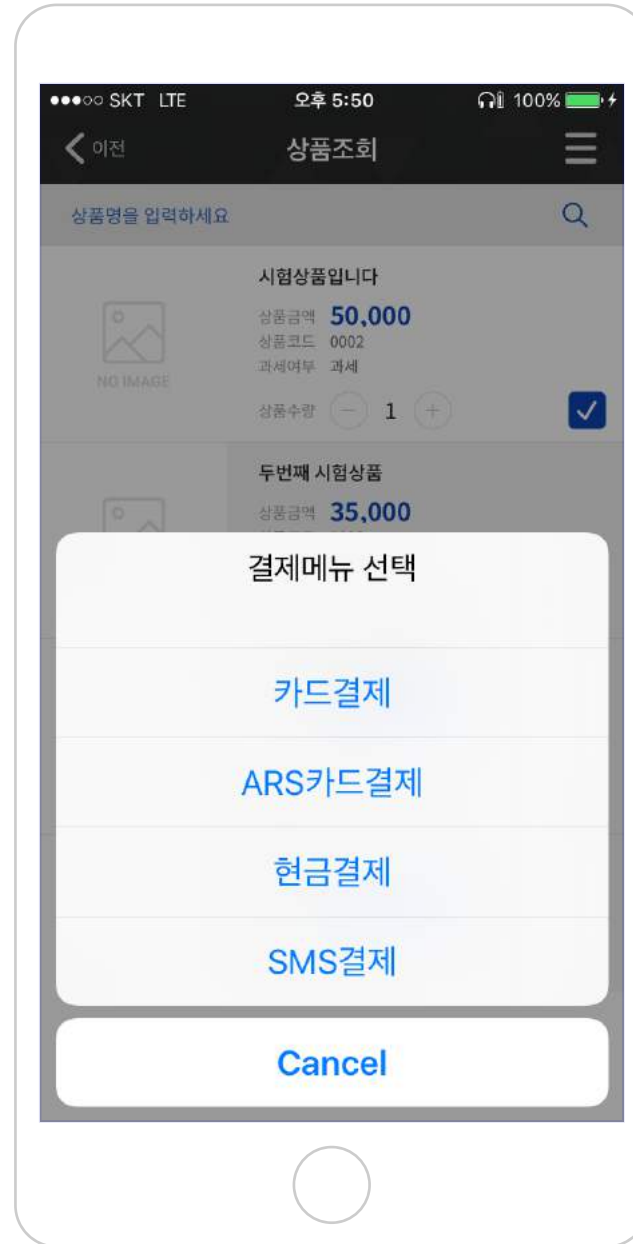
●●●○○ SKT LTE
오후 5:50
100%

이전
상품조회

상품명을 입력하세요

NO IMAGE
시험상품입니다
상품금액 50,000
상품코드 0002
과세여부 과세
상품수량 − 1 +

두번째 시험상품
상품금액 35,000

결제메뉴 선택

카드결제

ARS카드결제

현금결제

SMS결제

Cancel